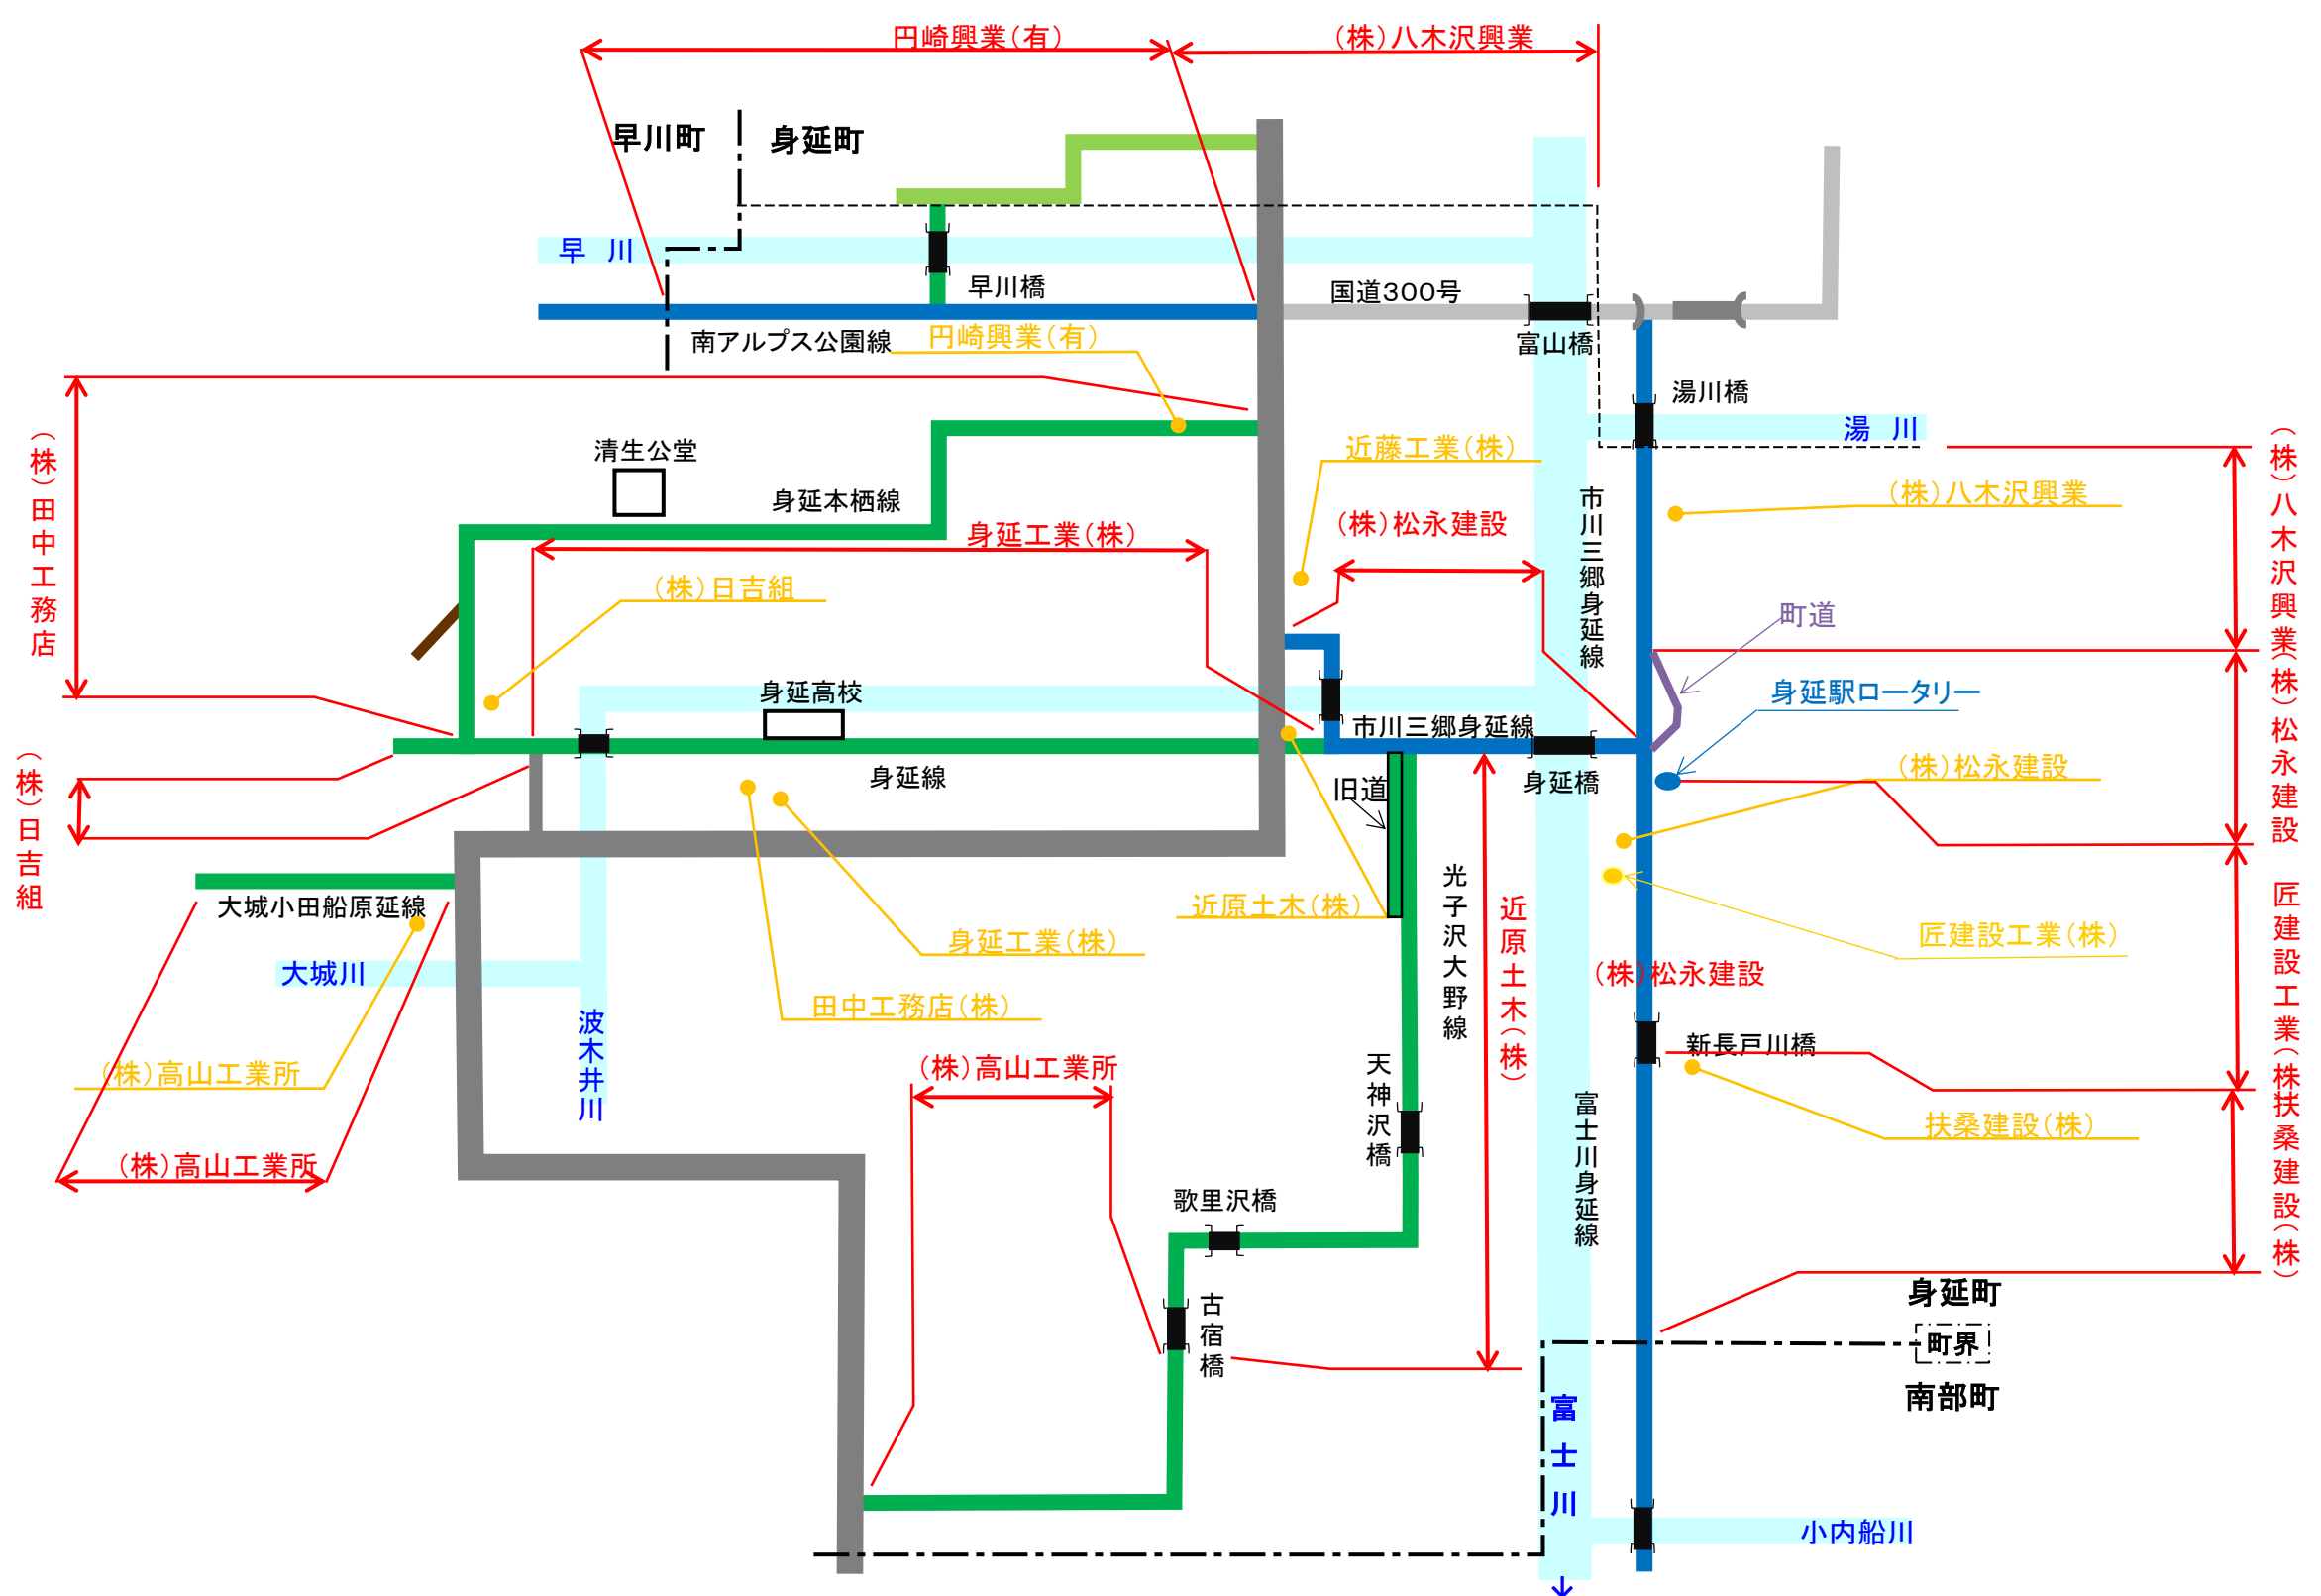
円崎興業(有)
(株)八木沢興業
早川町
身延町
早 川
早川橋
国道300号
南アルプス公園線
円崎興業(有)
富山橋
湯川橋
湯 川
(株)田中工務店
清生公堂
身延本栖線
近藤工業(株)
(株)八木沢興業
(株)八木沢興業(株)
身延工業(株)
(株)松永建設
市川三郷身延線
(株)日吉組
町道
身延高校
身延駅ロータリー
市川三郷身延線
(株)松永建設
身延線
身延橋
旧道
(株)日吉組
光子沢大野線
近原土木(株)
(株)松永建設
大城小田船原延線
近原土木(株)
身延工業(株)
匠建設工業(株)
匠建設工業(株)
大城川
(株)松永建設
田中工務店(株)
波木井川
天神沢橋
新長戸川橋
(株)高山工業所
(株)高山工業所
扶桑建設(株)
扶桑建設(株)
(株)高山工業所
富士川身延線
歌里沢橋
古宿橋
身延町
町界
南部町
富士川
小内船川